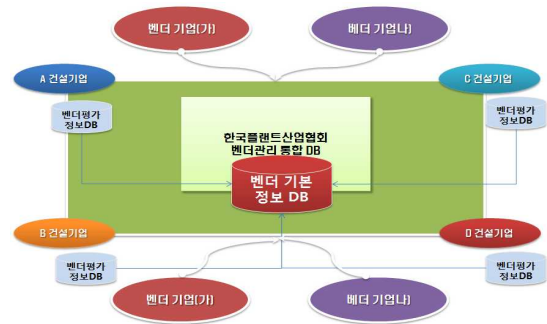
벤더 기업(가)

베더 기업나)

A 건설기업

C 건설기업

벤더평가 정보DB

벤더평가 정보DB

한국플랜트산업협회 벤더관리 통합 DB

벤더 기본 정보 DB

B 건설기업

D 건설기업

벤더평가 정보DB

벤더평가 정보DB

벤더 기업(가)

베더 기업나)